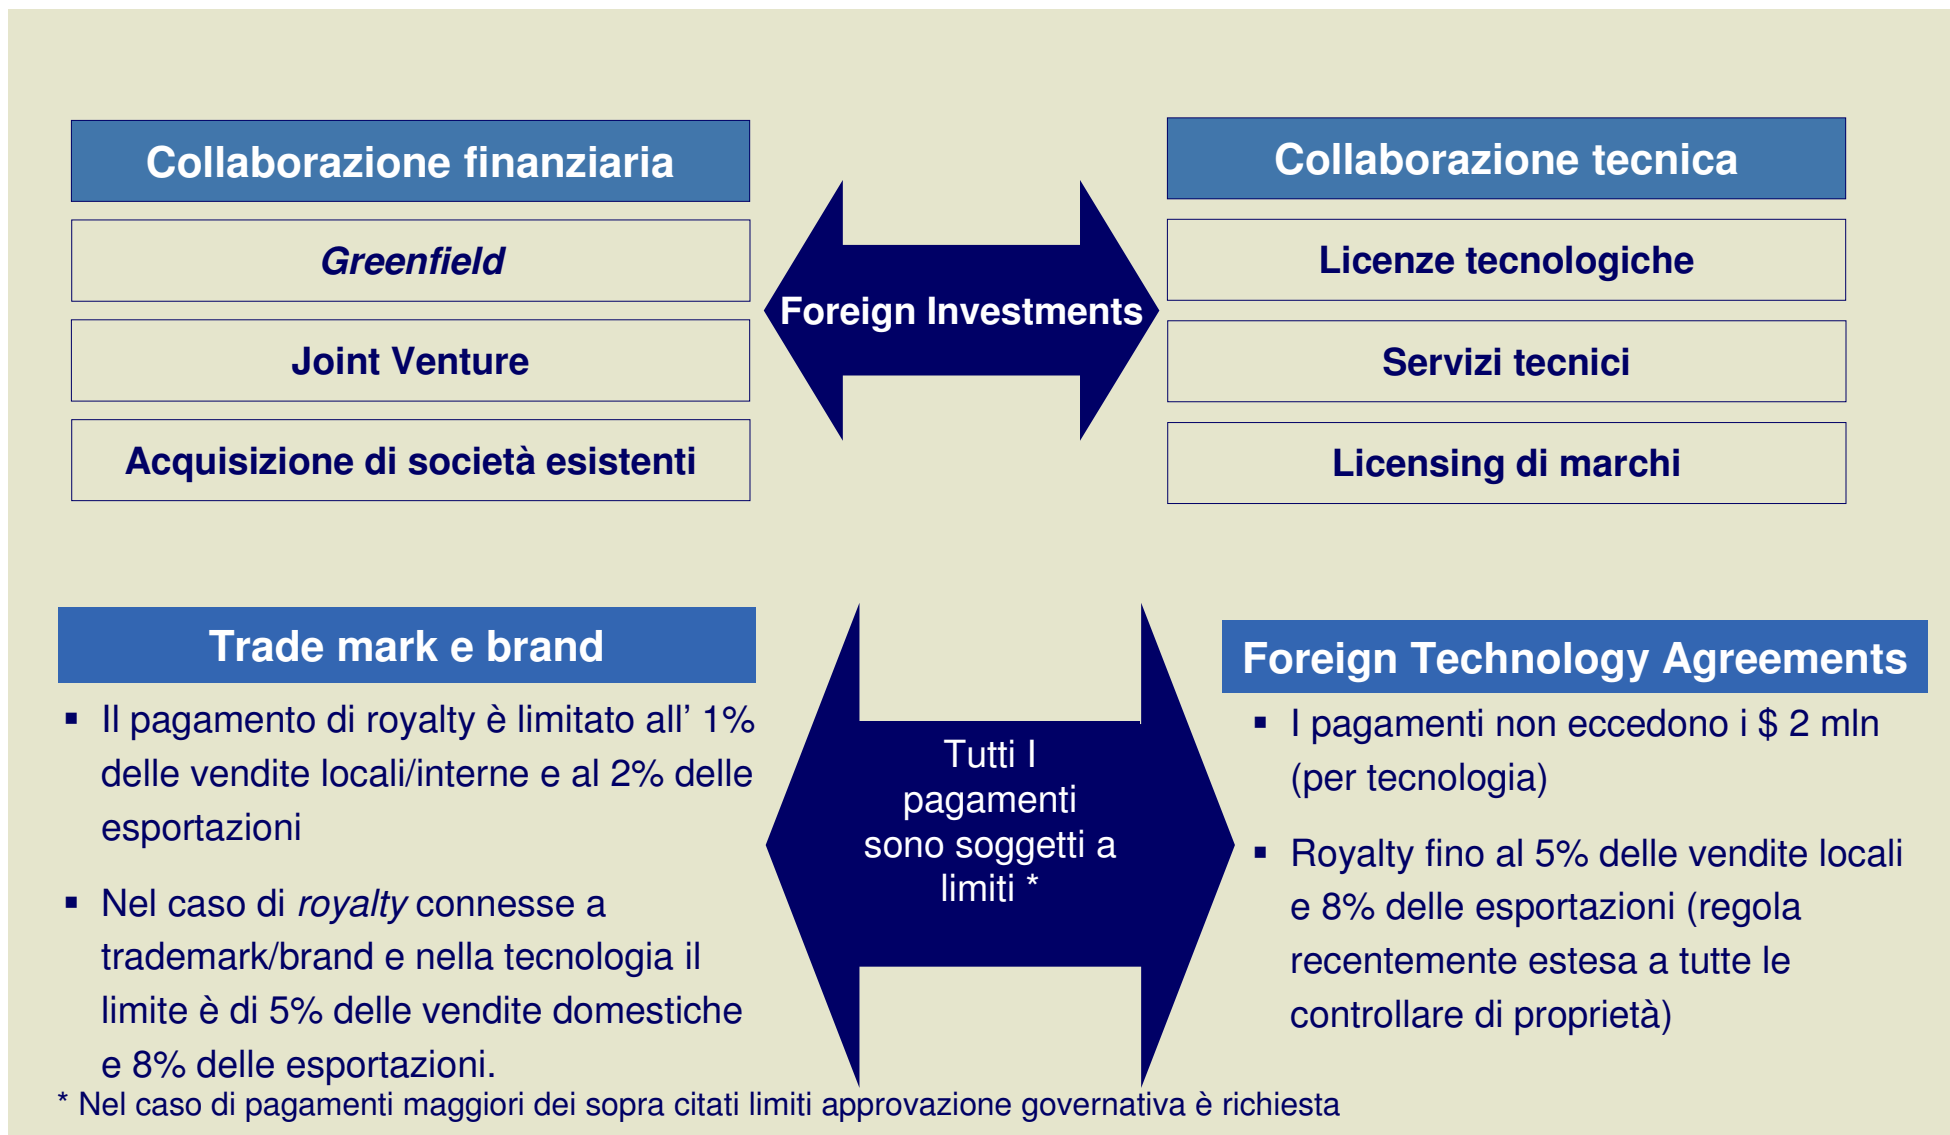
Collaborazione finanziaria

Greenfield

Joint Venture

Acquisizione di società esistenti

Foreign Investments

Collaborazione tecnica

Licenze tecnologiche

Servizi tecnici

Licensing di marchi

Trade mark e brand

▪ Il pagamento di royalty è limitato all' 1% delle vendite locali/interne e al 2% delle esportazioni

▪ Nel caso di royalty connesse a trademark/brand e nella tecnologia il limite è di 5% delle vendite domestiche e 8% delle esportazioni.

Tutti I pagamenti sono soggetti a limiti *

Foreign Technology Agreements

▪ I pagamenti non eccedono i $ 2 mln (per tecnologia)

▪ Royalty fino al 5% delle vendite locali e 8% delle esportazioni (regola recentemente estesa a tutte le controllare di proprietà)

* Nel caso di pagamenti maggiori dei sopra citati limiti approvazione governativa è richiesta